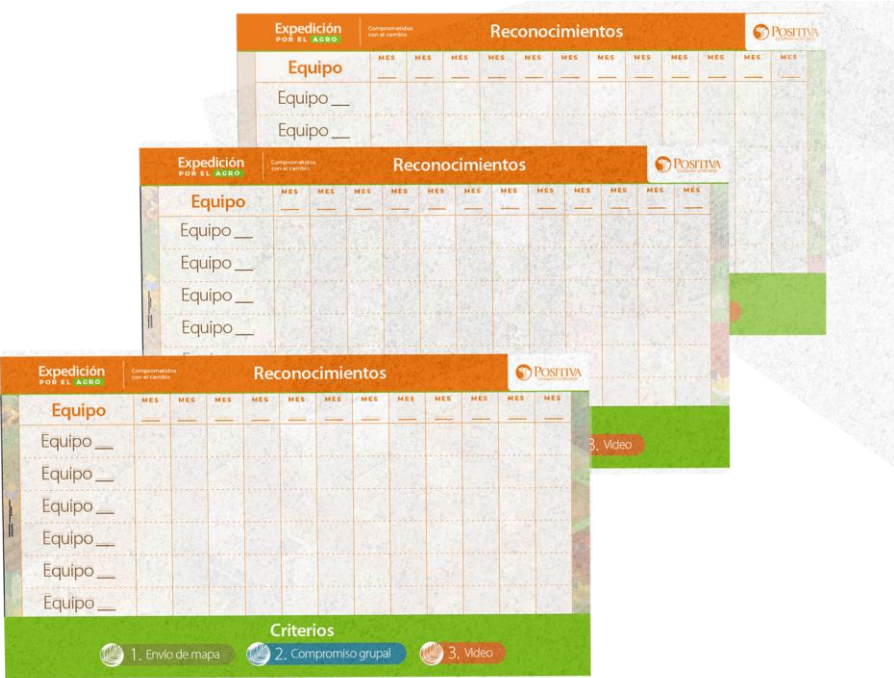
Expedición POR EL AGRO

Comprometidos con el cambio

Reconocimientos

POSITIVA

| Equipo | MES ___ | MES ___ | MES ___ | MES ___ | MES ___ | MES ___ | MES ___ | MES ___ | MES ___ | MES ___ | MES ___ | MES ___ |
|---|---|---|---|---|---|---|---|---|---|---|---|---|
| Equipo ___ | | | | | | | | | | | | |
| Equipo ___ | | | | | | | | | | | | |

Expedición POR EL AGRO

Comprometidos con el cambio

Reconocimientos

POSITIVA

| Equipo | MES ___ | MES ___ | MES ___ | MES ___ | MES ___ | MES ___ | MES ___ | MES ___ | MES ___ | MES ___ | MES ___ | MES ___ |
|---|---|---|---|---|---|---|---|---|---|---|---|---|
| Equipo ___ | | | | | | | | | | | | |
| Equipo ___ | | | | | | | | | | | | |
| Equipo ___ | | | | | | | | | | | | |
| Equipo ___ | | | | | | | | | | | | |

3. Video

Expedición POR EL AGRO

Comprometidos con el cambio

Reconocimientos

POSITIVA

| Equipo | MES ___ | MES ___ | MES ___ | MES ___ | MES ___ | MES ___ | MES ___ | MES ___ | MES ___ | MES ___ | MES ___ | MES ___ |
|---|---|---|---|---|---|---|---|---|---|---|---|---|
| Equipo ___ | | | | | | | | | | | | |
| Equipo ___ | | | | | | | | | | | | |
| Equipo ___ | | | | | | | | | | | | |
| Equipo ___ | | | | | | | | | | | | |
| Equipo ___ | | | | | | | | | | | | |
| Equipo ___ | | | | | | | | | | | | |

Criterios

1. Envío de mapa
2. Compromiso grupal
3. Video